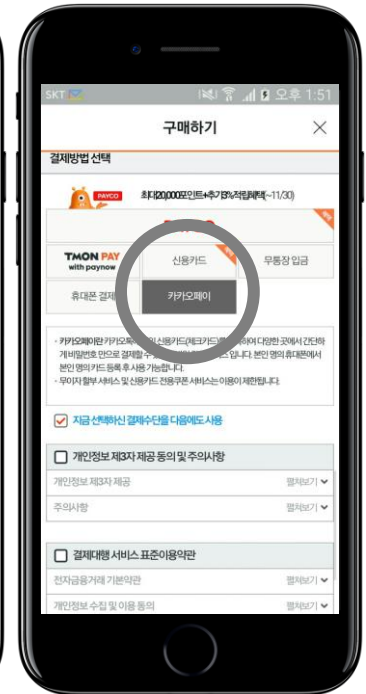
SKT 오후 1:51

구매하기

결제방법 선택

PAYCO 최대20,000포인트+추가3%적립혜택(~11/30)

TMON PAY with paynow

신용카드

무통장 입금

휴대폰 결제

카카오페이

• 카카오페이란 카카오톡에 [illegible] 신용카드(체크카드)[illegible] 하여 다양한 곳에서 간단하게 비밀번호 만으로 결제할 수 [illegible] 입니다. 본인 명의 휴대폰에서 본인 명의 카드 등록 후 사용 가능합니다.
• 무이자 할부 서비스 및 신용카드 전용쿠폰 서비스는 이용이 제한됩니다.

지금 선택하신 결제수단을 다음에도 사용

개인정보 제3자 제공 동의 및 주의사항

개인정보 제3자 제공 펼쳐보기

주의사항 펼쳐보기

결제대행 서비스 표준이용약관

전자금융거래 기본약관 펼쳐보기

개인정보 수집 및 이용 동의 펼쳐보기